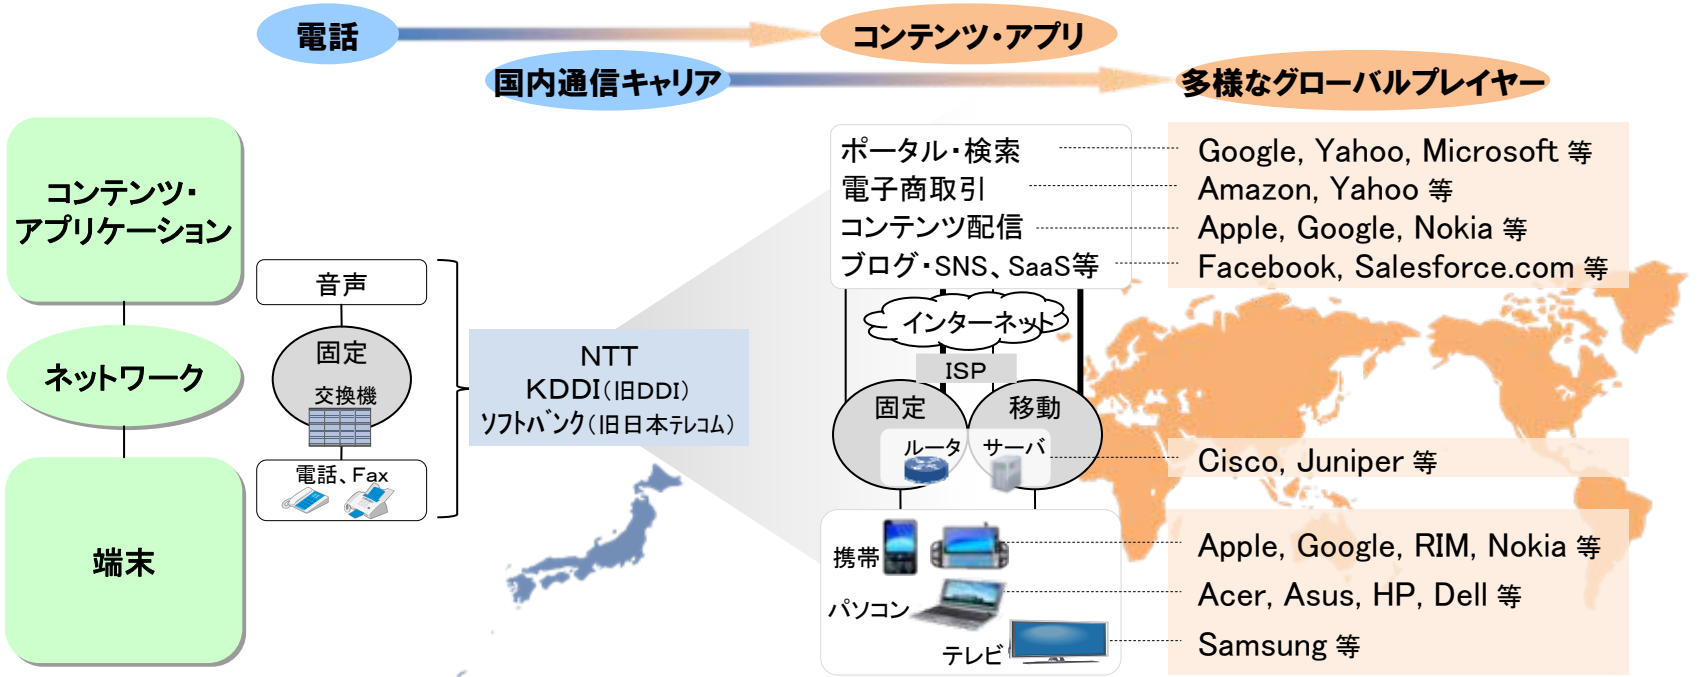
電話

コンテンツ・アプリ

国内通信キャリア

多様なグローバルプレイヤー

コンテンツ・アプリケーション

ネットワーク

端末

音声

固定

交換機

電話、Fax

NTT
KDDI（旧DDI）
ソフトバンク（旧日本テレコム）

ポータル・検索
電子商取引
コンテンツ配信
ブログ・SNS、SaaS等

Google, Yahoo, Microsoft 等
Amazon, Yahoo 等
Apple, Google, Nokia 等
Facebook, Salesforce.com 等

インターネット

ISP

固定

移動

ルータ

サーバ

Cisco, Juniper 等

携帯

パソコン

テレビ

Apple, Google, RIM, Nokia 等
Acer, Asus, HP, Dell 等
Samsung 等